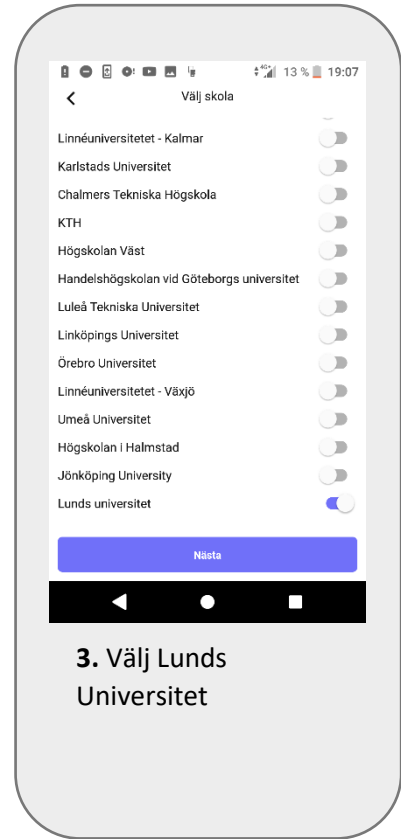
13 % 19:07

Välj skola

Linnéuniversitetet - Kalmar

Karlstads Universitet

Chalmers Tekniska Högskola

KTH

Högskolan Väst

Handelshögskolan vid Göteborgs universitet

Luleå Tekniska Universitet

Linköpings Universitet

Örebro Universitet

Linnéuniversitetet - Växjö

Umeå Universitet

Högskolan I Halmstad

Jönköping University

Lunds universitet

Nästa

**3.** Välj Lunds Universitet